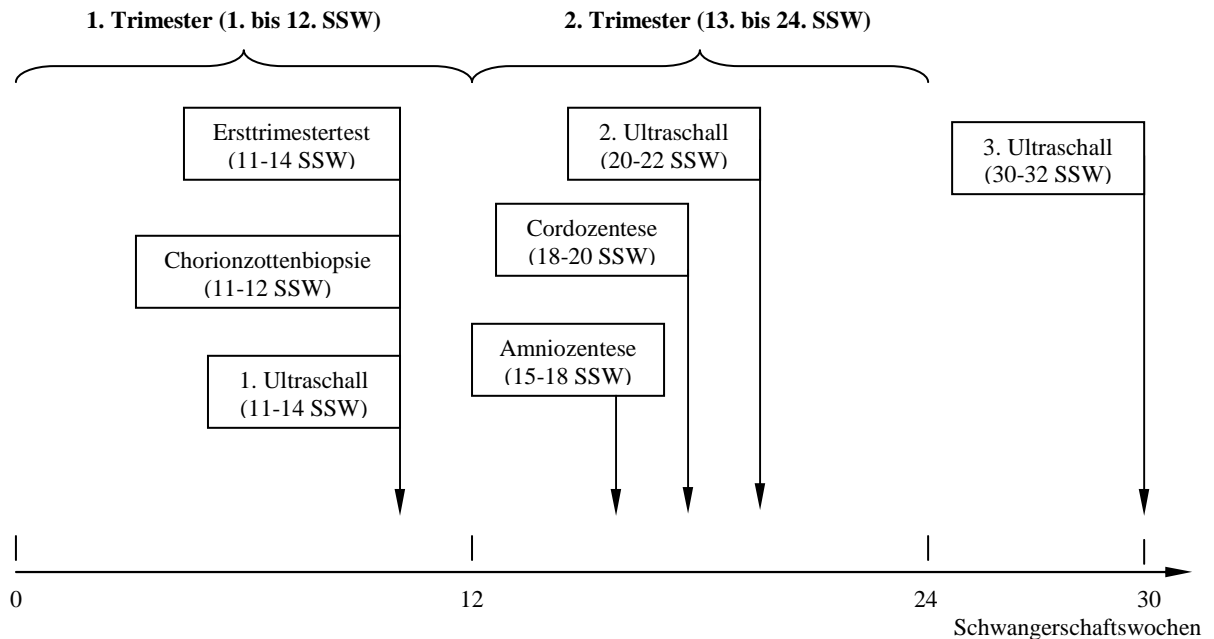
1. Trimester (1. bis 12. SSW)

2. Trimester (13. bis 24. SSW)

Ersttrimestertest (11-14 SSW)

Chorionzottenbiopsie (11-12 SSW)

1. Ultraschall (11-14 SSW)

2. Ultraschall (20-22 SSW)

Cordozentese (18-20 SSW)

Amniozentese (15-18 SSW)

3. Ultraschall (30-32 SSW)

0

12

24

30

Schwangerschaftswochen